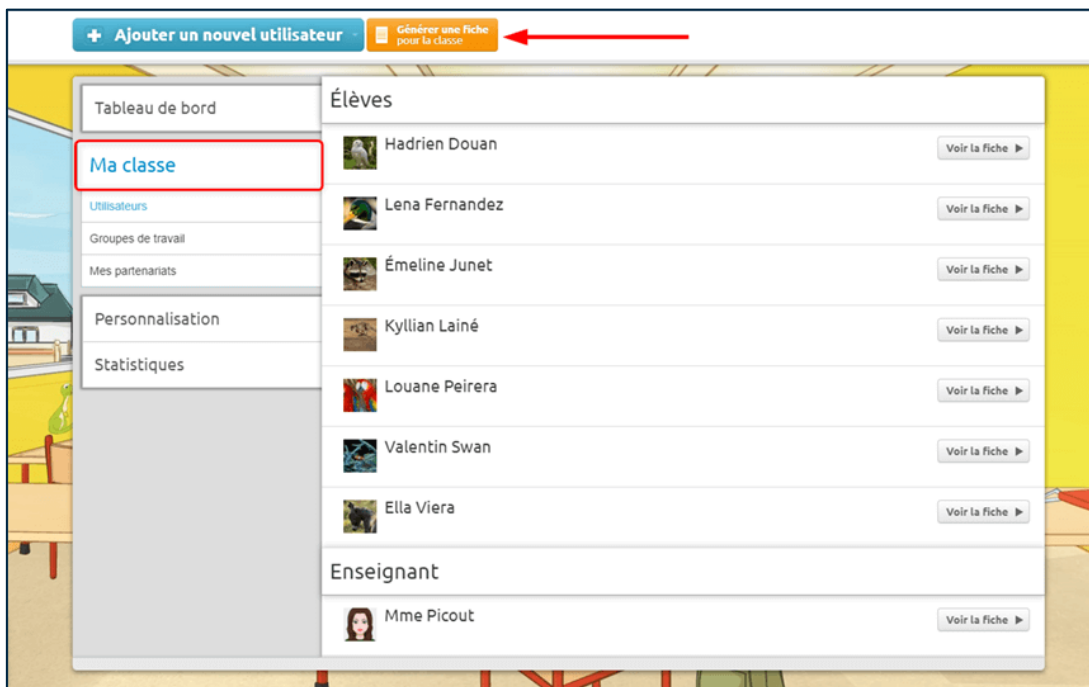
+ Ajouter un nouvel utilisateur

Générer une fiche pour la classe

Tableau de bord

Ma classe

Utilisateurs

Groupes de travail

Mes partenariats

Personnalisation

Statistiques

Élèves

Hadrien Douan
Voir la fiche ▶

Lena Fernandez
Voir la fiche ▶

Émeline Junet
Voir la fiche ▶

Kyllian Lainé
Voir la fiche ▶

Louane Peirera
Voir la fiche ▶

Valentin Swan
Voir la fiche ▶

Ella Viera
Voir la fiche ▶

Enseignant

Mme Picout
Voir la fiche ▶